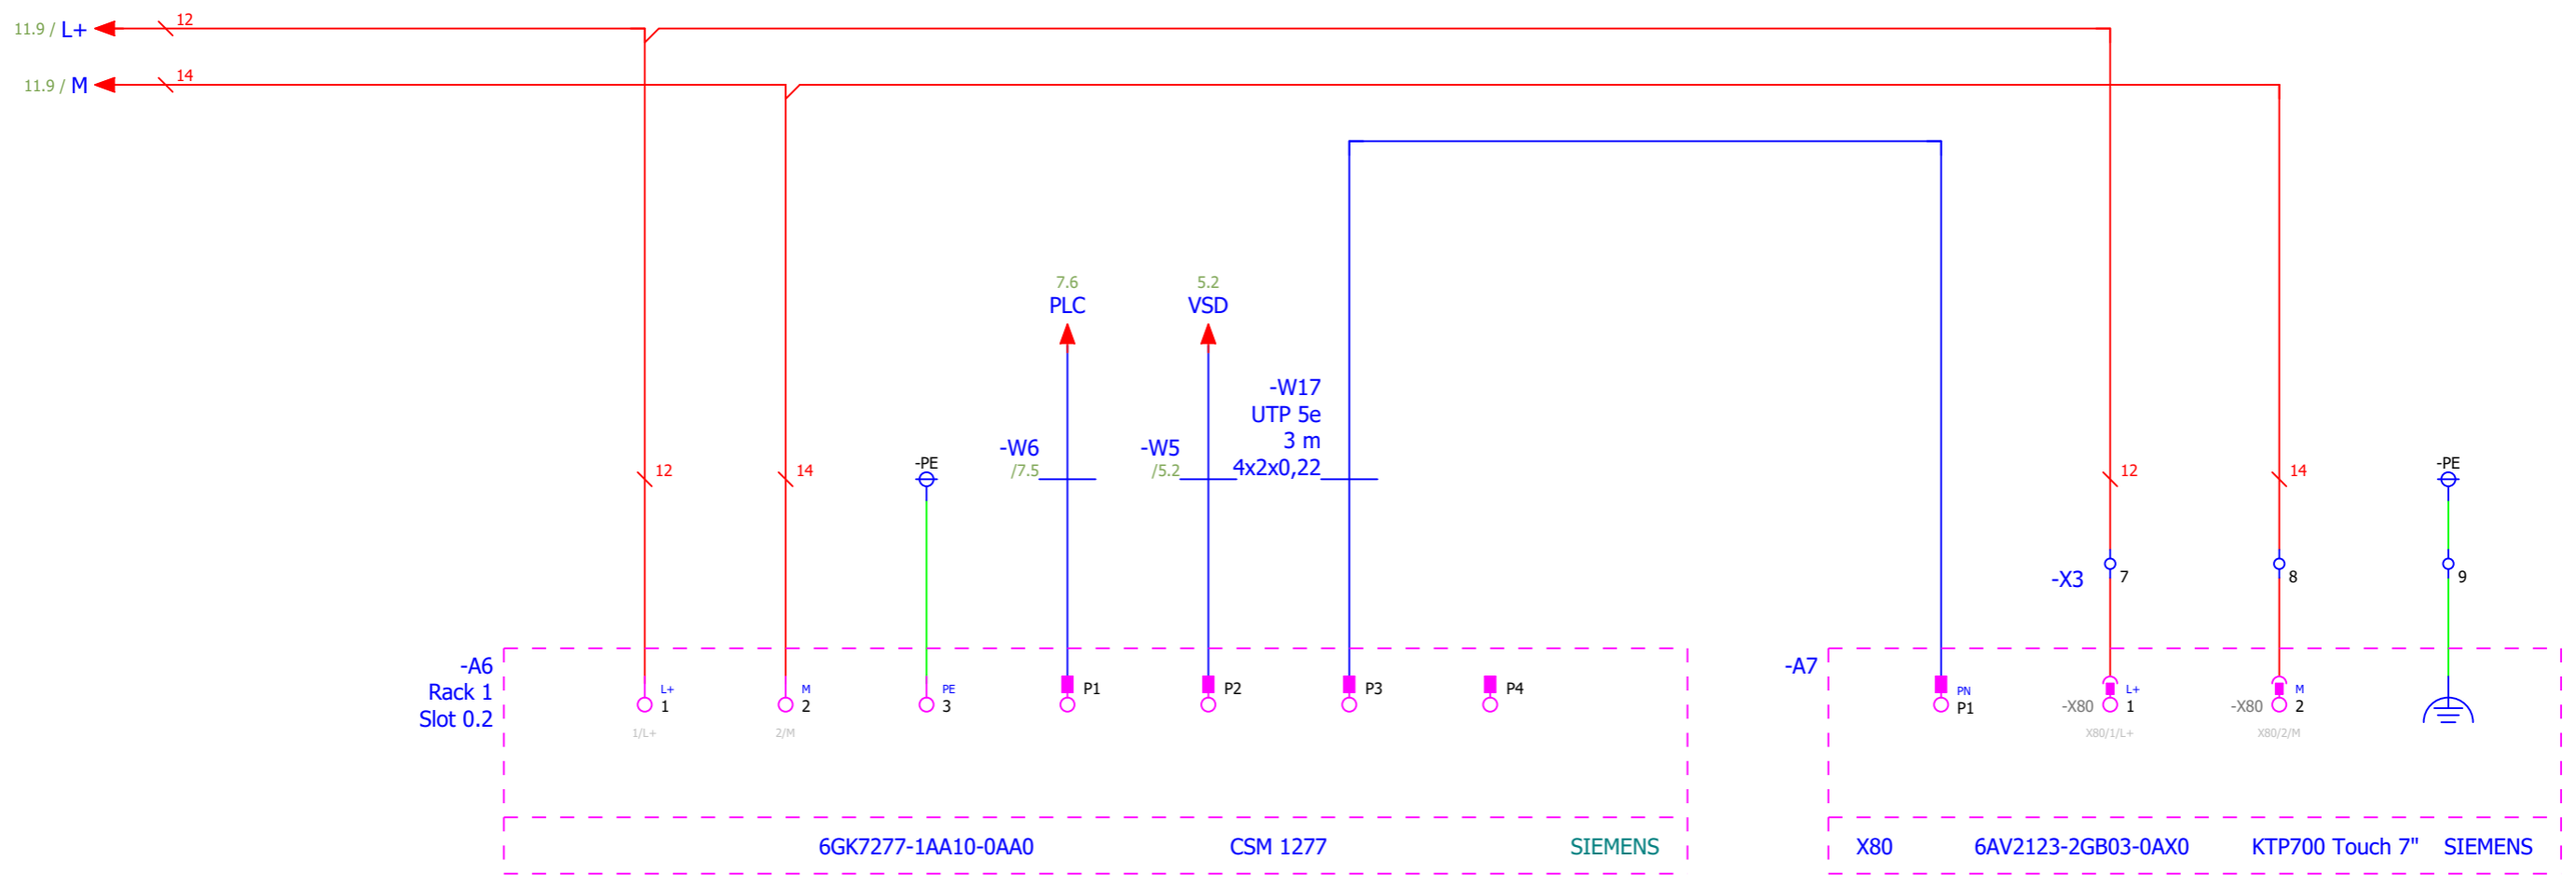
11.9 / L+
12
11.9 / M
14

7.6
PLC
5.2
VSD

-W17
UTP 5e
3 m
4x2x0,22

-W6
/7.5
-W5
/5.2

12
14
-PE
12
14
-PE

-X3
7
8
9

-A6
Rack 1
Slot 0.2

L+
1
1/L+
M
2
2/M
PE
3
P1
P2
P3
P4

-A7
PN
P1
-X80
L+
1
X80/1/L+
-X80
M
2
X80/2/M

6GK7277-1AA10-0AA0
CSM 1277
SIEMENS

X80
6AV2123-2GB03-0AX0
KTP700 Touch 7"
SIEMENS